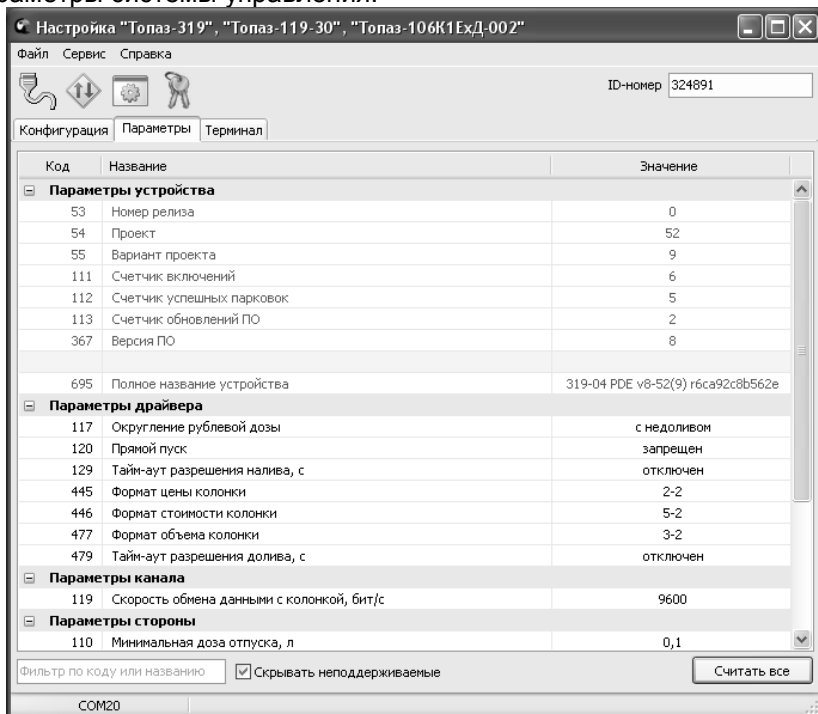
параметры системы управления.

Настройка "Топаз-319", "Топаз-119-30", "Топаз-106К1ЕхД-002"

Файл Сервис Справка

ID-номер 324891

Конфигурация | Параметры | Терминал

| Код | Название | Значение |
|---|---|---|
| | Параметры устройства | |
| 53 | Номер релиза | 0 |
| 54 | Проект | 52 |
| 55 | Вариант проекта | 9 |
| 111 | Счетчик включений | 6 |
| 112 | Счетчик успешных парковок | 5 |
| 113 | Счетчик обновлений ПО | 2 |
| 367 | Версия ПО | 8 |
| | | |
| 695 | Полное название устройства | 319-04 PDE v8-52(9) r6ca92c8b562e |
| | Параметры драйвера | |
| 117 | Округление рублевой дозы | с недоливом |
| 120 | Прямой пуск | запрещен |
| 129 | Тайм-аут разрешения налива, с | отключен |
| 445 | Формат цены колонки | 2-2 |
| 446 | Формат стоимости колонки | 5-2 |
| 477 | Формат объема колонки | 3-2 |
| 479 | Тайм-аут разрешения долива, с | отключен |
| | Параметры канала | |
| 119 | Скорость обмена данными с колонкой, бит/с | 9600 |
| | Параметры стороны | |
| 110 | Минимальная доза отпуска, л | 0,1 |

Фильтр по коду или названию
Скрывать неподдерживаемые
Считать все

COM20